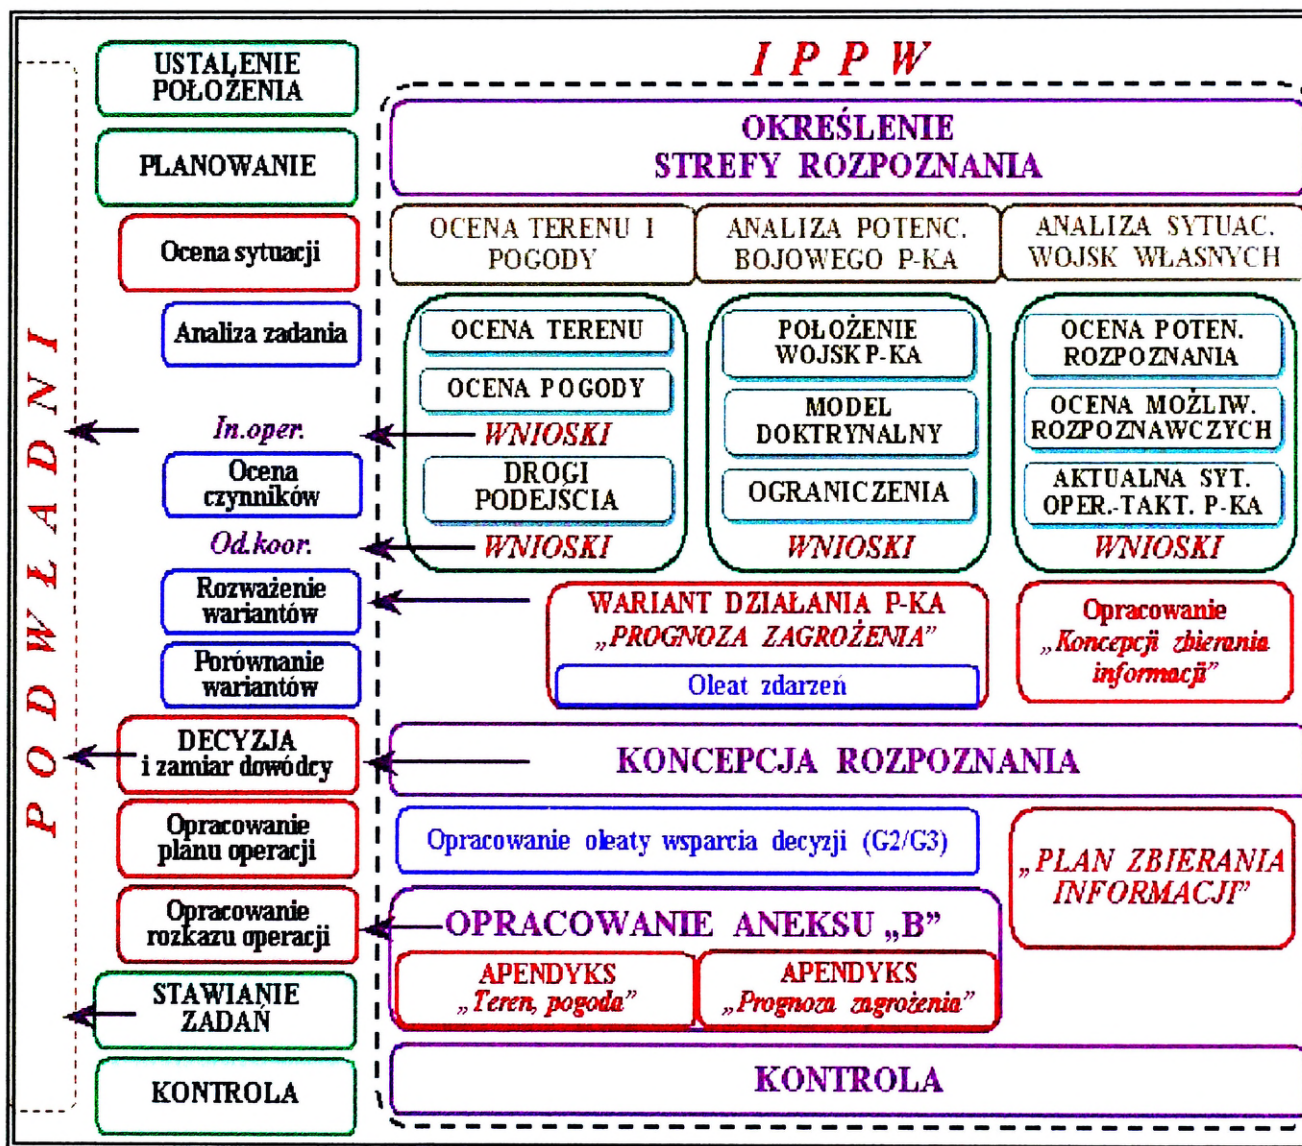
P O D W Ł A D N I

USTALENIE POŁOŻENIA

PLANOWANIE

Ocena sytuacji

Analiza zadania

In.oper.

Ocena czynników

Od.koor.

Rozważenie wariantów

Porównanie wariantów

DECYZJA i zamiar dowódcy

Opracowanie planu operacji

Opracowanie rozkazu operacji

STAWIANIE ZADAŃ

KONTROLA

I P P W

OKREŚLENIE STREFY ROZPOZNANIA

OCENA TERENU I POGODY

ANALIZA POTENC. BOJOWEGO P-KA

ANALIZA SYTUAC. WOJSK WŁASNYCH

OCENA TERENU

OCENA POGODY

WNIOSKI

DROGI PODEJŚCIA

WNIOSKI

POŁOŻENIE WOJSK P-KA

MODEL DOKTRYNALNY

OGRANICZENIA

WNIOSKI

OCENA POTEN. ROZPOZNANIA

OCENA MOŻLIW. ROZPOZNAWCZYCH

AKTUALNA SYT. OPER.-TAKT. P-KA

WNIOSKI

WARIANT DZIAŁANIA P-KA „PROGNOZA ZAGROŻENIA”

Oleat zdarzeń

Opracowanie „Koncepcji zbierania informacji”

KONCEPCJA ROZPOZNANIA

Opracowanie oleaty wsparcia decyzji (G2/G3)

„PLAN ZBIERANIA INFORMACJI”

OPRACOWANIE ANEKSU „B”

APENDYKS „Teren, pogoda”

APENDYKS „Prognoza zagrożenia”

KONTROLA